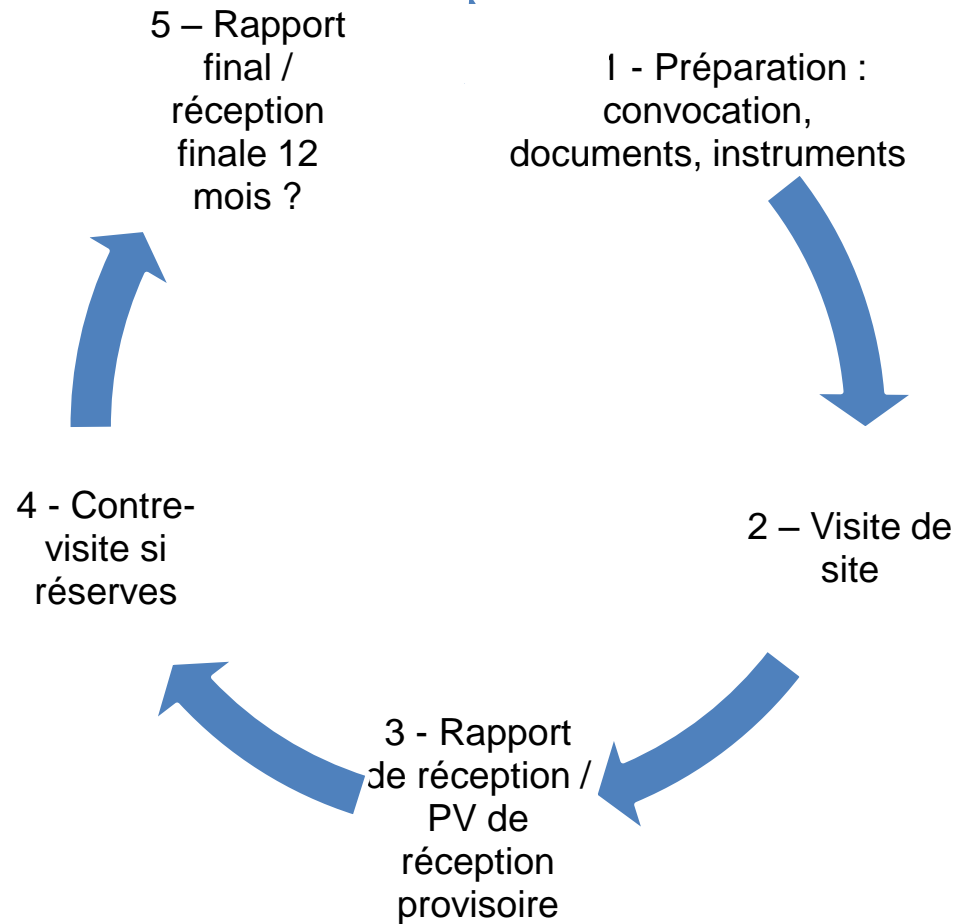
5 – Rapport final / réception finale 12 mois ?

1 - Préparation : convocation, documents, instruments

2 – Visite de site

3 - Rapport de réception / PV de réception provisoire

4 - Contre-visite si réserves